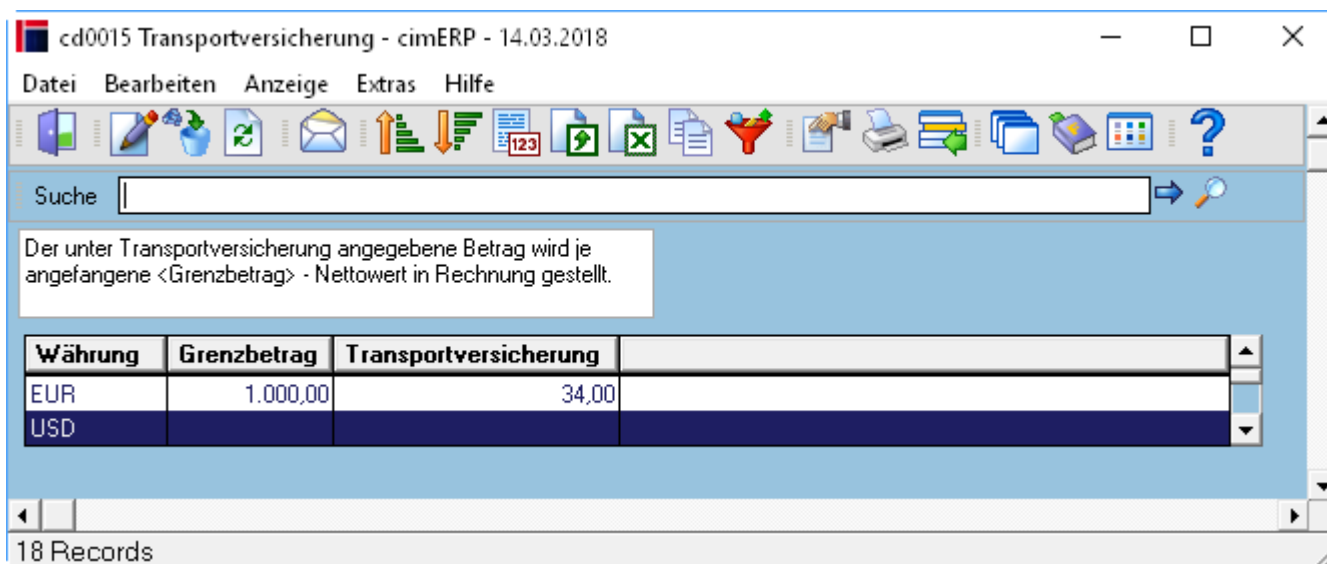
cd0015 Transportversicherung - cimERP - 14.03.2018

Datei Bearbeiten Anzeige Extras Hilfe

Suche

Der unter Transportversicherung angegebene Betrag wird je angefangene <Grenzbetrag> - Nettowert in Rechnung gestellt.

| Währung | Grenzbetrag | Transportversicherung | |
|---|---|---|---|
| EUR | 1.000,00 | 34,00 | |
| USD | | | |

18 Records